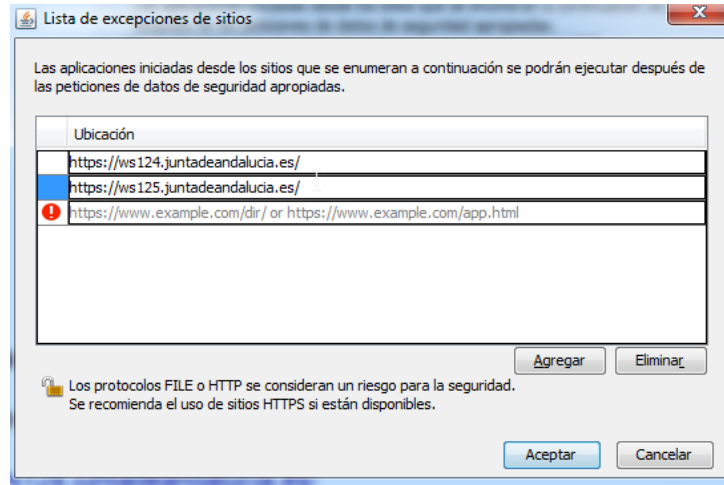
Lista de excepciones de sitios

Las aplicaciones iniciadas desde los sitios que se enumeran a continuación se podrán ejecutar después de las peticiones de datos de seguridad apropiadas.

| | Ubicación |
|---|---|
| | https://ws124.juntadeandalucia.es/ |
| | https://ws125.juntadeandalucia.es/ |
| ! | https://www.example.com/dir/ or https://www.example.com/app.html |

Agregar Eliminar

Los protocolos FILE o HTTP se consideran un riesgo para la seguridad.
Se recomienda el uso de sitios HTTPS si están disponibles.

Aceptar Cancelar